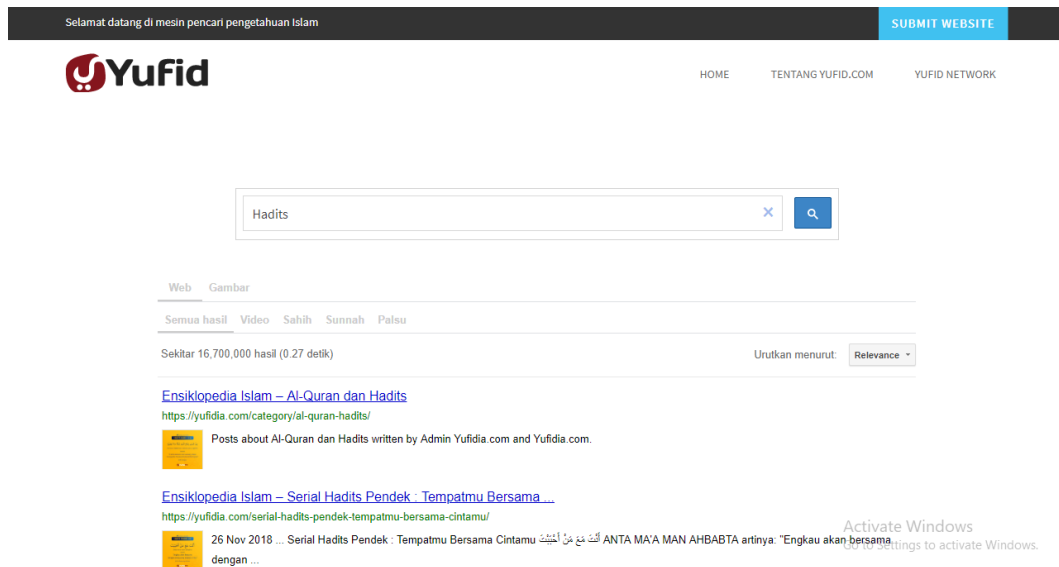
Selamat datang di mesin pencari pengetahuan Islam

SUBMIT WEBSITE

Yufid

HOME TENTANG YUFID.COM YUFID NETWORK

Hadits

Web Gambar

Semua hasil Video Sahih Sunnah Palsu

Sekitar 16,700,000 hasil (0.27 detik)

Urutkan menurut: Relevance

Ensiklopedia Islam – Al-Quran dan Hadits
https://yufidia.com/category/al-quran-hadits/
Posts about Al-Quran dan Hadits written by Admin Yufidia.com and Yufidia.com.

Ensiklopedia Islam – Serial Hadits Pendek : Tempatmu Bersama ...
https://yufidia.com/serial-hadits-pendek-tempatmu-bersama-cintamu/
26 Nov 2018 ... Serial Hadits Pendek : Tempatmu Bersama Cintamu أَنْتَ مَعَ مَنْ أَحْبَبْتَ ANTA MA'A MAN AHBABTA artinya: "Engkau akan bersama dengan ...

Activate Windows
Go to Settings to activate Windows.